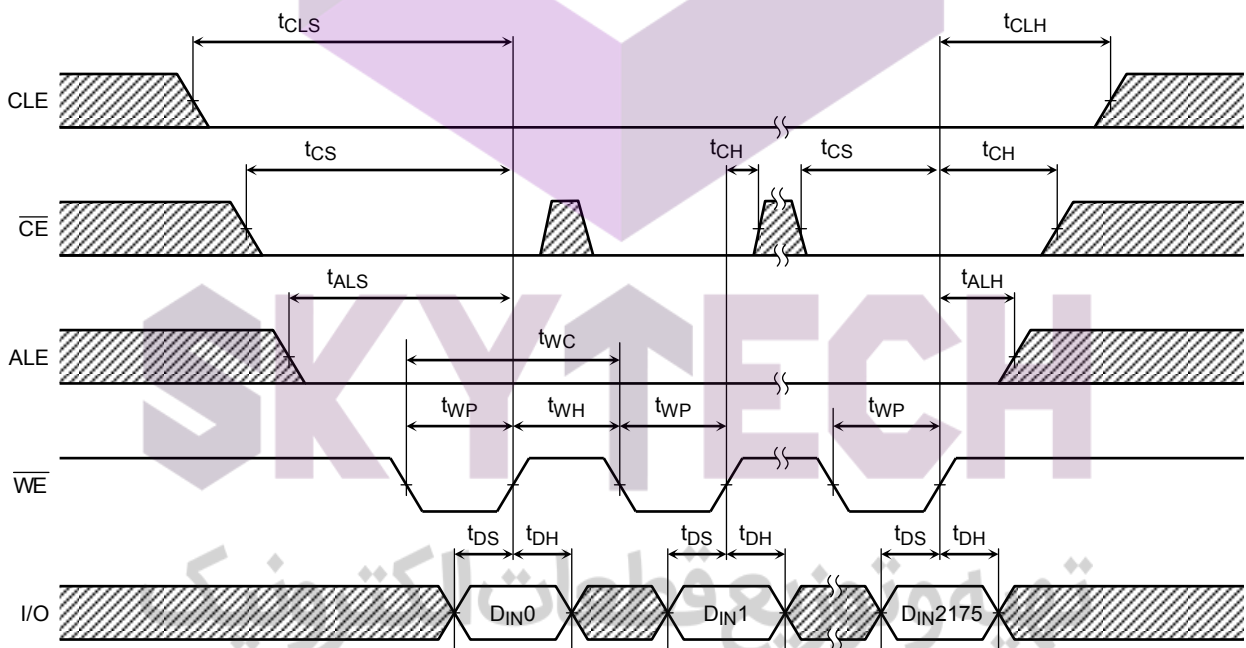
$t_{CLS}$

$t_{CLH}$

CLE

$t_{CS}$

$t_{CH}$

$t_{CS}$

$t_{CH}$

$\overline{CE}$

$t_{ALS}$

$t_{ALH}$

ALE

$t_{WC}$

$t_{WP}$

$t_{WH}$

$t_{WP}$

$t_{WP}$

$\overline{WE}$

$t_{DS}$

$t_{DH}$

$t_{DS}$

$t_{DH}$

$t_{DS}$

$t_{DH}$

I/O

$D_{IN}0$

$D_{IN}1$

$D_{IN}2175$

SKYTECH

تيونزيع قطعات الكترونيك